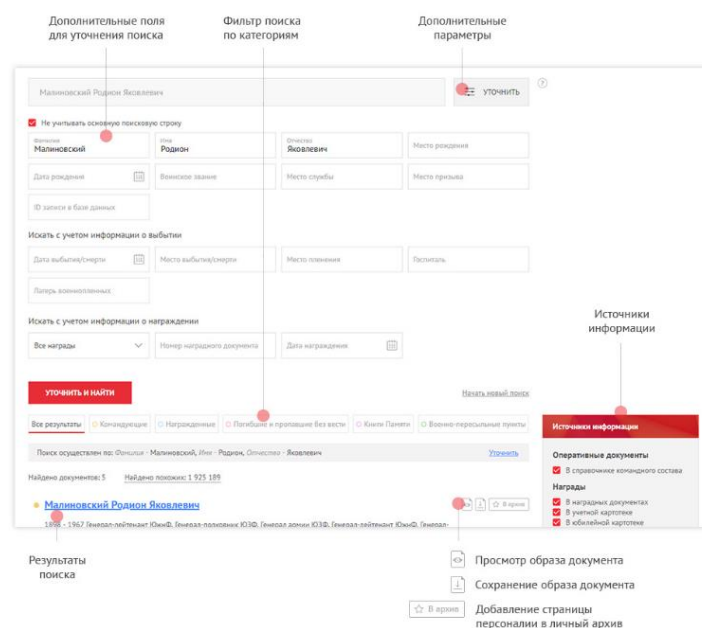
Дополнительные поля для уточнения поиска

Фильтр поиска по категориям

Дополнительные параметры

Малиновский Родион Яковлевич

УТОЧНИТЬ

Не учитывать основную поисковую строку

Фамилия
Малиновский

Имя
Родион

Отчество
Яковлевич

Место рождения

Дата рождения

Воинское звание

Место службы

Место призыва

ID записи в базе данных

Искать с учетом информации о выбытии

Дата выбытия/смерти

Место выбытия/смерти

Место пленения

Госпиталь

Лагерь военнопленных

Искать с учетом информации о награждении

Все награды

Номер наградного документа

Дата награждения

УТОЧНИТЬ И НАЙТИ

Начать новый поиск

Все результаты | Командующие | Награжденные | Погибшие и пропавшие без вести | Книги Памяти | Военно-пересыльные пункты

Поиск осуществлен по: Фамилия - Малиновский, Имя - Родион, Отчество - Яковлевич

Уточнить

Найдено документов: 5

Найдено похожих: 1 925 189

Малиновский Родион Яковлевич

В архив

1898 - 1967 Генерал-лейтенант ЮжФ, Генерал-полковник ЮЗФ, Генерал армии ЮЗФ, Генерал-лейтенант ЮжФ, Генерал-

Источники информации

Источники информации

Оперативные документы

В справочнике командного состава

Награды

В наградных документах

В учетной картотеке

В юбилейной картотеке

Результаты поиска

Просмотр образа документа

Сохранение образа документа

В архив

Добавление страницы персоналии в личный архив